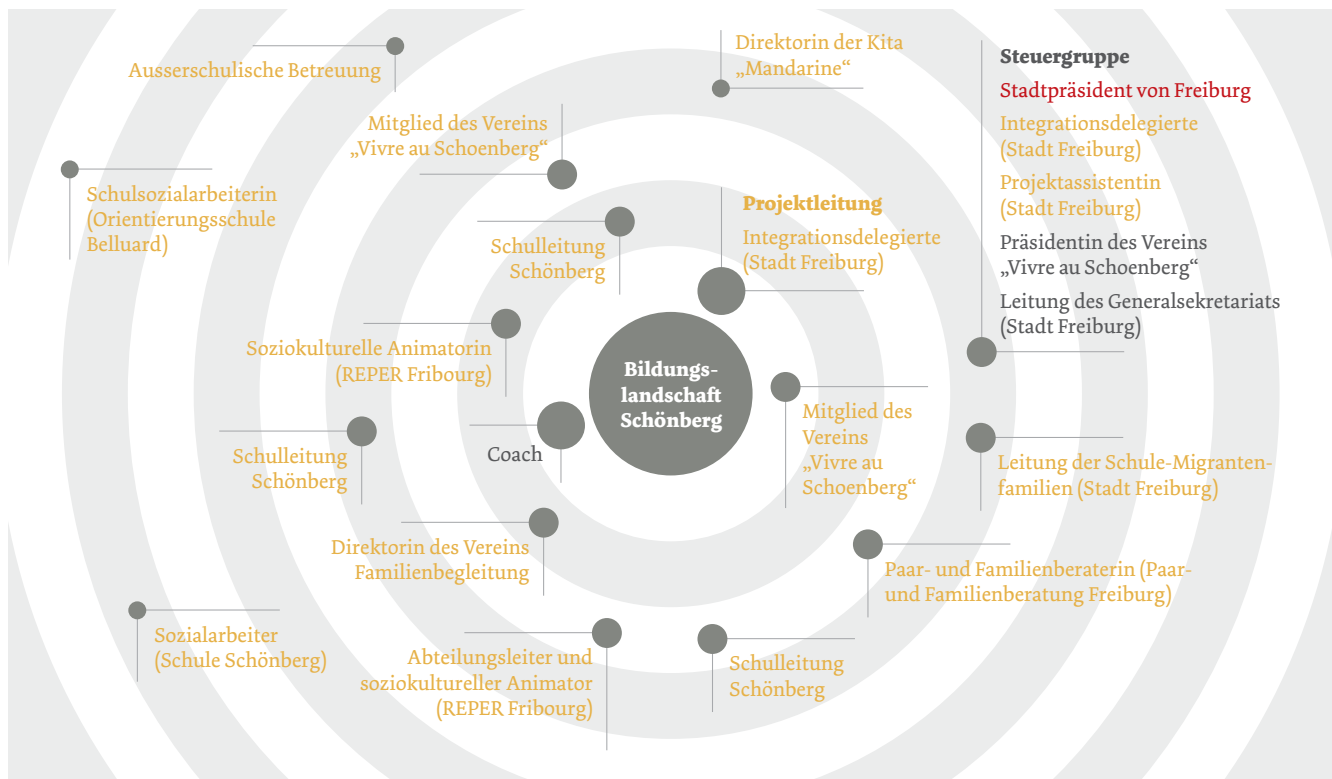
Ausserschulische Betreuung

Direktorin der Kita „Mandarine“

Steuergruppe

Stadtpräsident von Freiburg

Integrationsdelegierte (Stadt Freiburg)

Projektassistentin (Stadt Freiburg)

Präsidentin des Vereins „Vivre au Schoenberg“

Leitung des Generalsekretariats (Stadt Freiburg)

Mitglied des Vereins „Vivre au Schoenberg“

Schulsozialarbeiterin (Orientierungsschule Belluard)

Projektleitung

Integrationsdelegierte (Stadt Freiburg)

Schulleitung Schönberg

Soziokulturelle Animatorin (REPER Fribourg)

Bildungslandschaft Schönberg

Mitglied des Vereins „Vivre au Schoenberg“

Coach

Schulleitung Schönberg

Leitung der Schule-Migrantenfamilien (Stadt Freiburg)

Direktorin des Vereins Familienbegleitung

Paar- und Familienberaterin (Paar- und Familienberatung Freiburg)

Sozialarbeiter (Schule Schönberg)

Abteilungsleiter und soziokultureller Animator (REPER Fribourg)

Schulleitung Schönberg